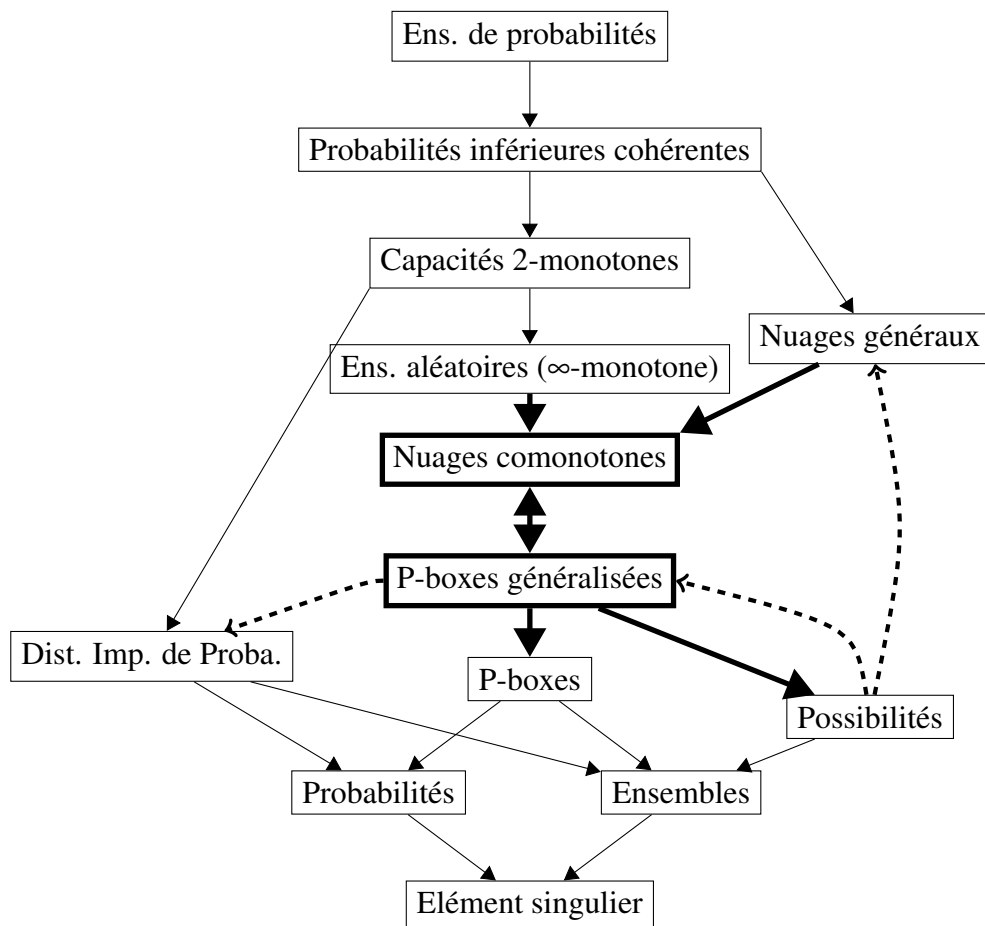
Ens. de probabilités

Probabilités inférieures cohérentes

Capacités 2-monotones

Nuages généraux

Ens. aléatoires ($\infty$-monotone)

Nuages comonotones

P-boxes généralisées

Dist. Imp. de Proba.

P-boxes

Possibilités

Probabilités

Ensembles

Elément singulier